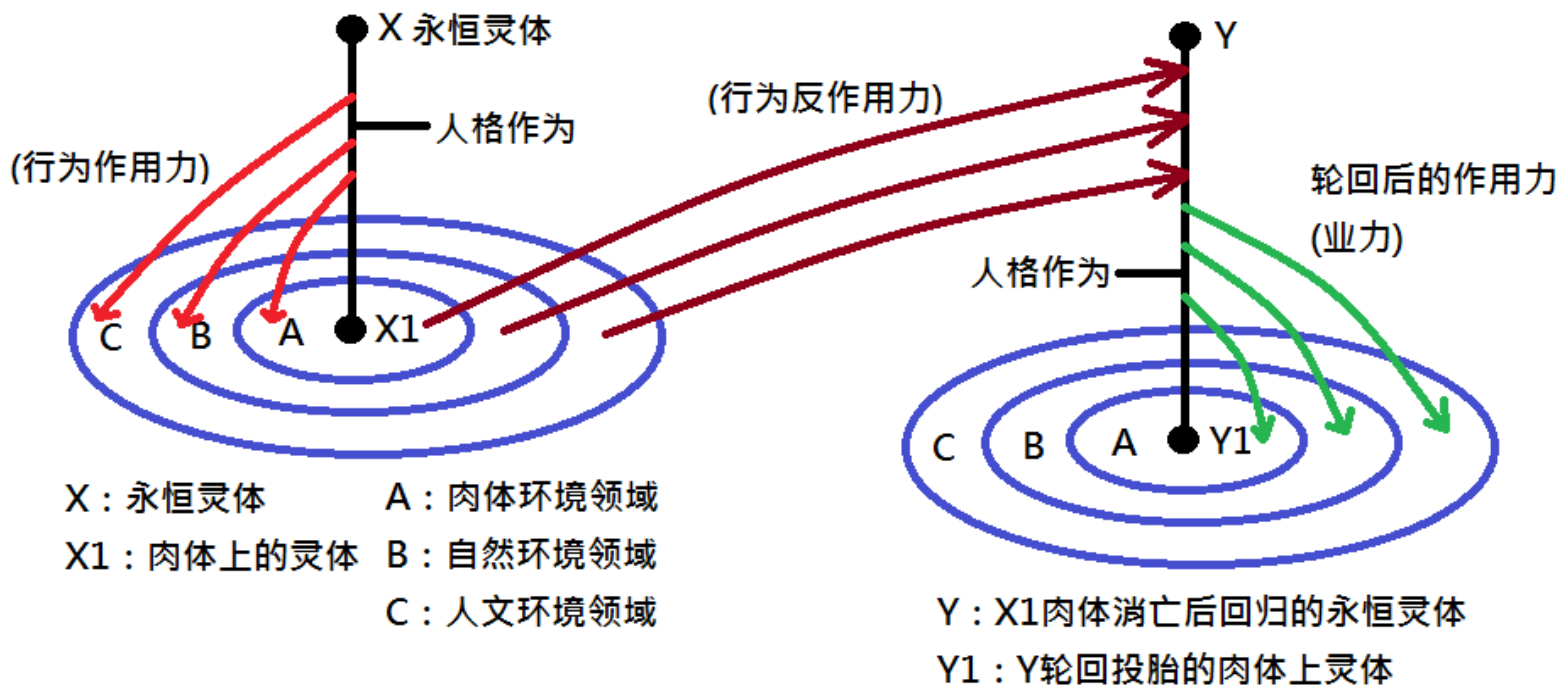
X 永恒灵体

人格作为

(行为作用力)

C B A X1

(行为反作用力)

Y

轮回后的作用力
(业力)

人格作为

C B A Y1

X：永恒灵体
X1：肉体上的灵体

A：肉体环境领域
B：自然环境领域
C：人文环境领域

Y：X1肉体消亡后回归的永恒灵体
Y1：Y轮回投胎的肉体上灵体